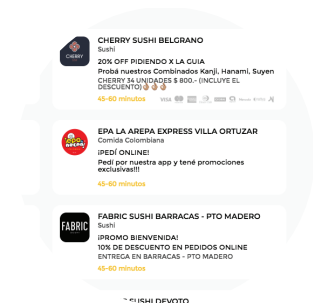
CHERRY

CHERRY SUSHI BELGRANO
Sushi
20% OFF PIDIENDO X LA GUIA
Probá nuestros Combinados Kanji, Hanami, Suyen
CHERRY 34 UNIDADES $ 800.- (INCLUYE EL DESCUENTO)
45-60 minutos

EPA LA AREPA EXPRESS VILLA ORTUZAR
Comida Colombiana
¡PEDÍ ONLINE!
Pedí por nuestra app y tené promociones exclusivas!!!
45-60 minutos

FABRIC

FABRIC SUSHI BARRACAS - PTO MADERO
Sushi
¡PROMO BIENVENIDA!
10% DE DESCUENTO EN PEDIDOS ONLINE
ENTREGA EN BARRACAS - PTO MADERO
45-60 minutos

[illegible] SUSHI DEVOTO